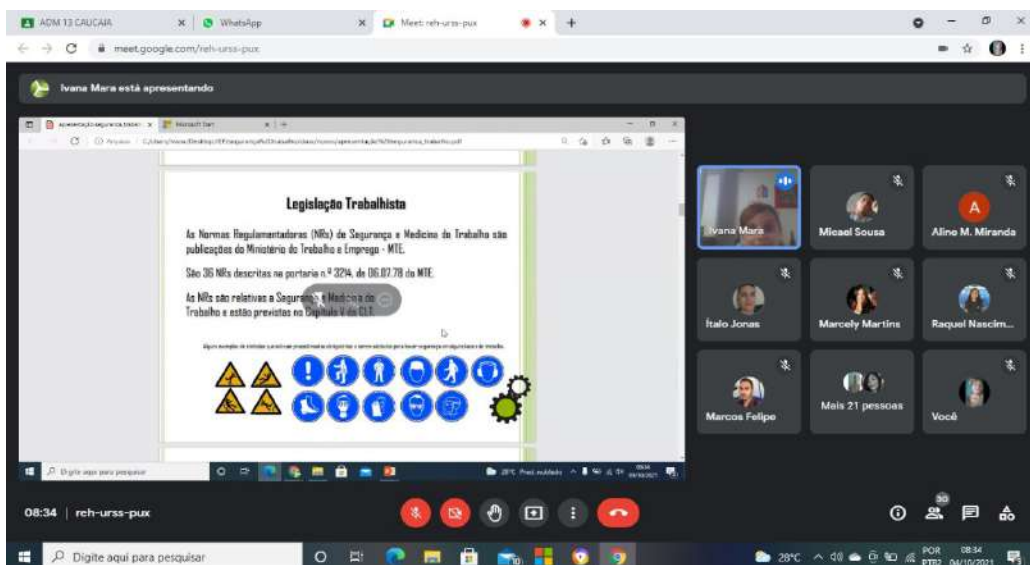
ADM 13 CAUCAIA
WhatsApp
Meet: reh-urss-pux
meet.google.com/reh-urss-pux

Ivana Mara está apresentando

apresentação segurança trabalho
Microsoft Start
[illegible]

Legislação Trabalhista

As Normas Regulamentadoras (NRs) de Segurança e Medicina do Trabalho são publicações do Ministério do Trabalho e Emprego - MTE.

São 36 NRs descritas na portaria n.º 3214, de 08.07.78 do MTE.

As NRs são relativas a Segurança e Medicina do Trabalho e estão previstas no Capítulo V da CLT.

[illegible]

Digite aqui para pesquisar
28°C

Ivana Mara
Micael Sousa
A
Aline M. Miranda
Ítalo Jonas
Marcely Martins
Raquel Nascim...
Marcos Felipe
Mais 21 pessoas
Você

08:34 | reh-urss-pux
30

Digite aqui para pesquisar
28°C
POR PTB2
08:34
04/10/2021